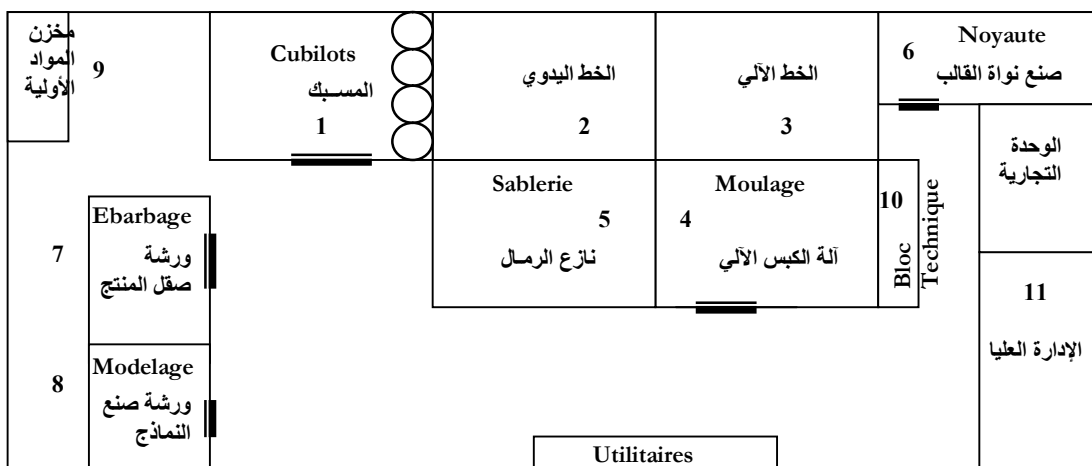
مخزن المواد الأولية
9

Cubilots
المسـبك
1

الخط اليدوي
2

الخط الآلي
3

Noyaute
6
صنع نواة القالب

الوحدة التجارية

Sablerie
5
نازع الرمـال

Moulage
4
آلة الكبس الآلي

10
Bloc Technique

11
الإدارة العليا

Ebarbage
7
ورشة صقل المنتج

Modelage
8
ورشة صنع النماذج

Utilitaires